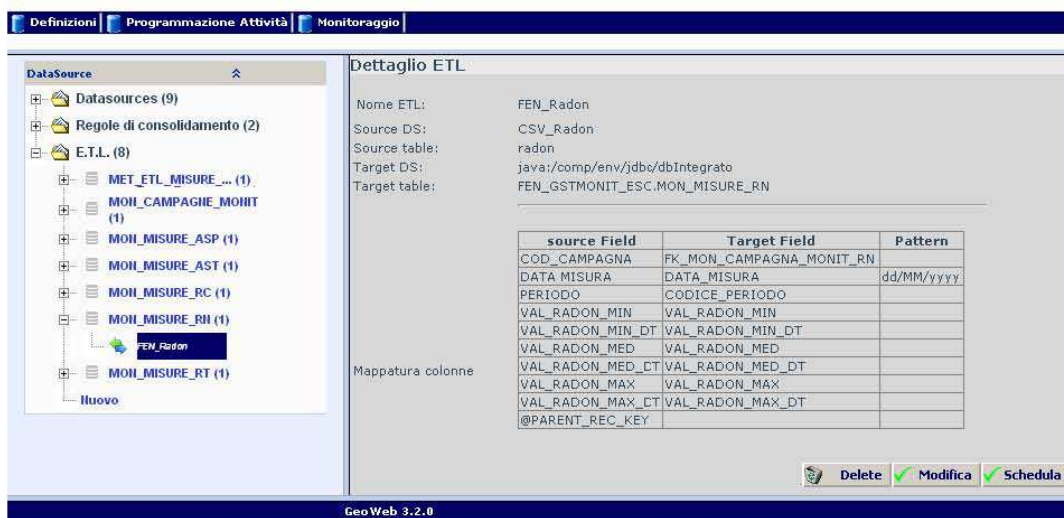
Definizioni | Programmazione Attività | Monitoraggio

DataSource

Datasources (9)
Regole di consolidamento (2)
E.T.L. (8)
MET_ETL_MISURE_... (1)
MON_CAMPAGNE_MONIT (1)
MON_MISURE_ASP (1)
MON_MISURE_AST (1)
MON_MISURE_RC (1)
MON_MISURE_RN (1)
FEN_Radon
MON_MISURE_RT (1)
Nuovo

Dettaglio ETL

Nome ETL: FEN_Radon
Source DS: CSV_Radon
Source table: radon
Target DS: java:/comp/env/jdbc/dbIntegrato
Target table: FEN_GSTMONIT_ESC.MON_MISURE_RN

Mappatura colonne

| source Field | Target Field | Pattern |
|---|---|---|
| COD_CAMPAGNA | FK_MON_CAMPAGNA_MONIT_RN | |
| DATA MISURA | DATA_MISURA | dd/MM/yyyy |
| PERIODO | CODICE_PERIODO | |
| VAL_RADON_MIN | VAL_RADON_MIN | |
| VAL_RADON_MIN_DT | VAL_RADON_MIN_DT | |
| VAL_RADON_MED | VAL_RADON_MED | |
| VAL_RADON_MED_DT | VAL_RADON_MED_DT | |
| VAL_RADON_MAX | VAL_RADON_MAX | |
| VAL_RADON_MAX_DT | VAL_RADON_MAX_DT | |
| @PARENT_REC_KEY | | |

Delete Modifica Schedula

GeoWeb 3.2.0